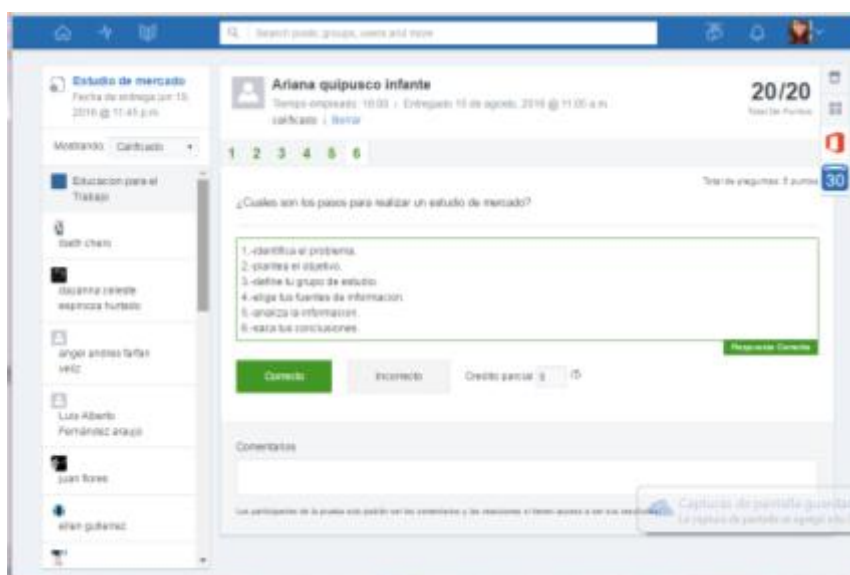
Search posts, groups, users and more

Estudio de mercado
Fecha de entrega jun 10, 2016 @ 11:45 p.m.

Mostrando: Calificado

Educacion para el Trabajo

lizeth charo

dayanna celeste espinoza hurtado

angel andres farfan veliz

Luis Alberto Fernández araujo

juan flores

allan gutierrez

Ariana quipusco infante
Tiempo empleado: 10:00 | Entregado 10 de agosto, 2016 @ 11:00 a.m.
calificado | Borrar

20/20
Total de Puntos

1 2 3 4 5 6

Total de preguntas: 5 puntos

¿Cuales son los pasos para realizar un estudio de mercado?

1.-identifica el problema.
2.-plantea el objetivo.
3.-define tu grupo de estudio.
4.-elige tus fuentes de informacion.
5.-analiza la informacion.
6.-saca tus conclusiones.

Respuesta Correcta

Correcto
Incorrecto
Credito parcial 5

Comentarios

Los participantes de la prueba solo podrán ver los comentarios y las reacciones si tienen acceso a ver sus resultados

Captura de pantalla guardada
La captura de pantalla se agregó a tu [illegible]

30